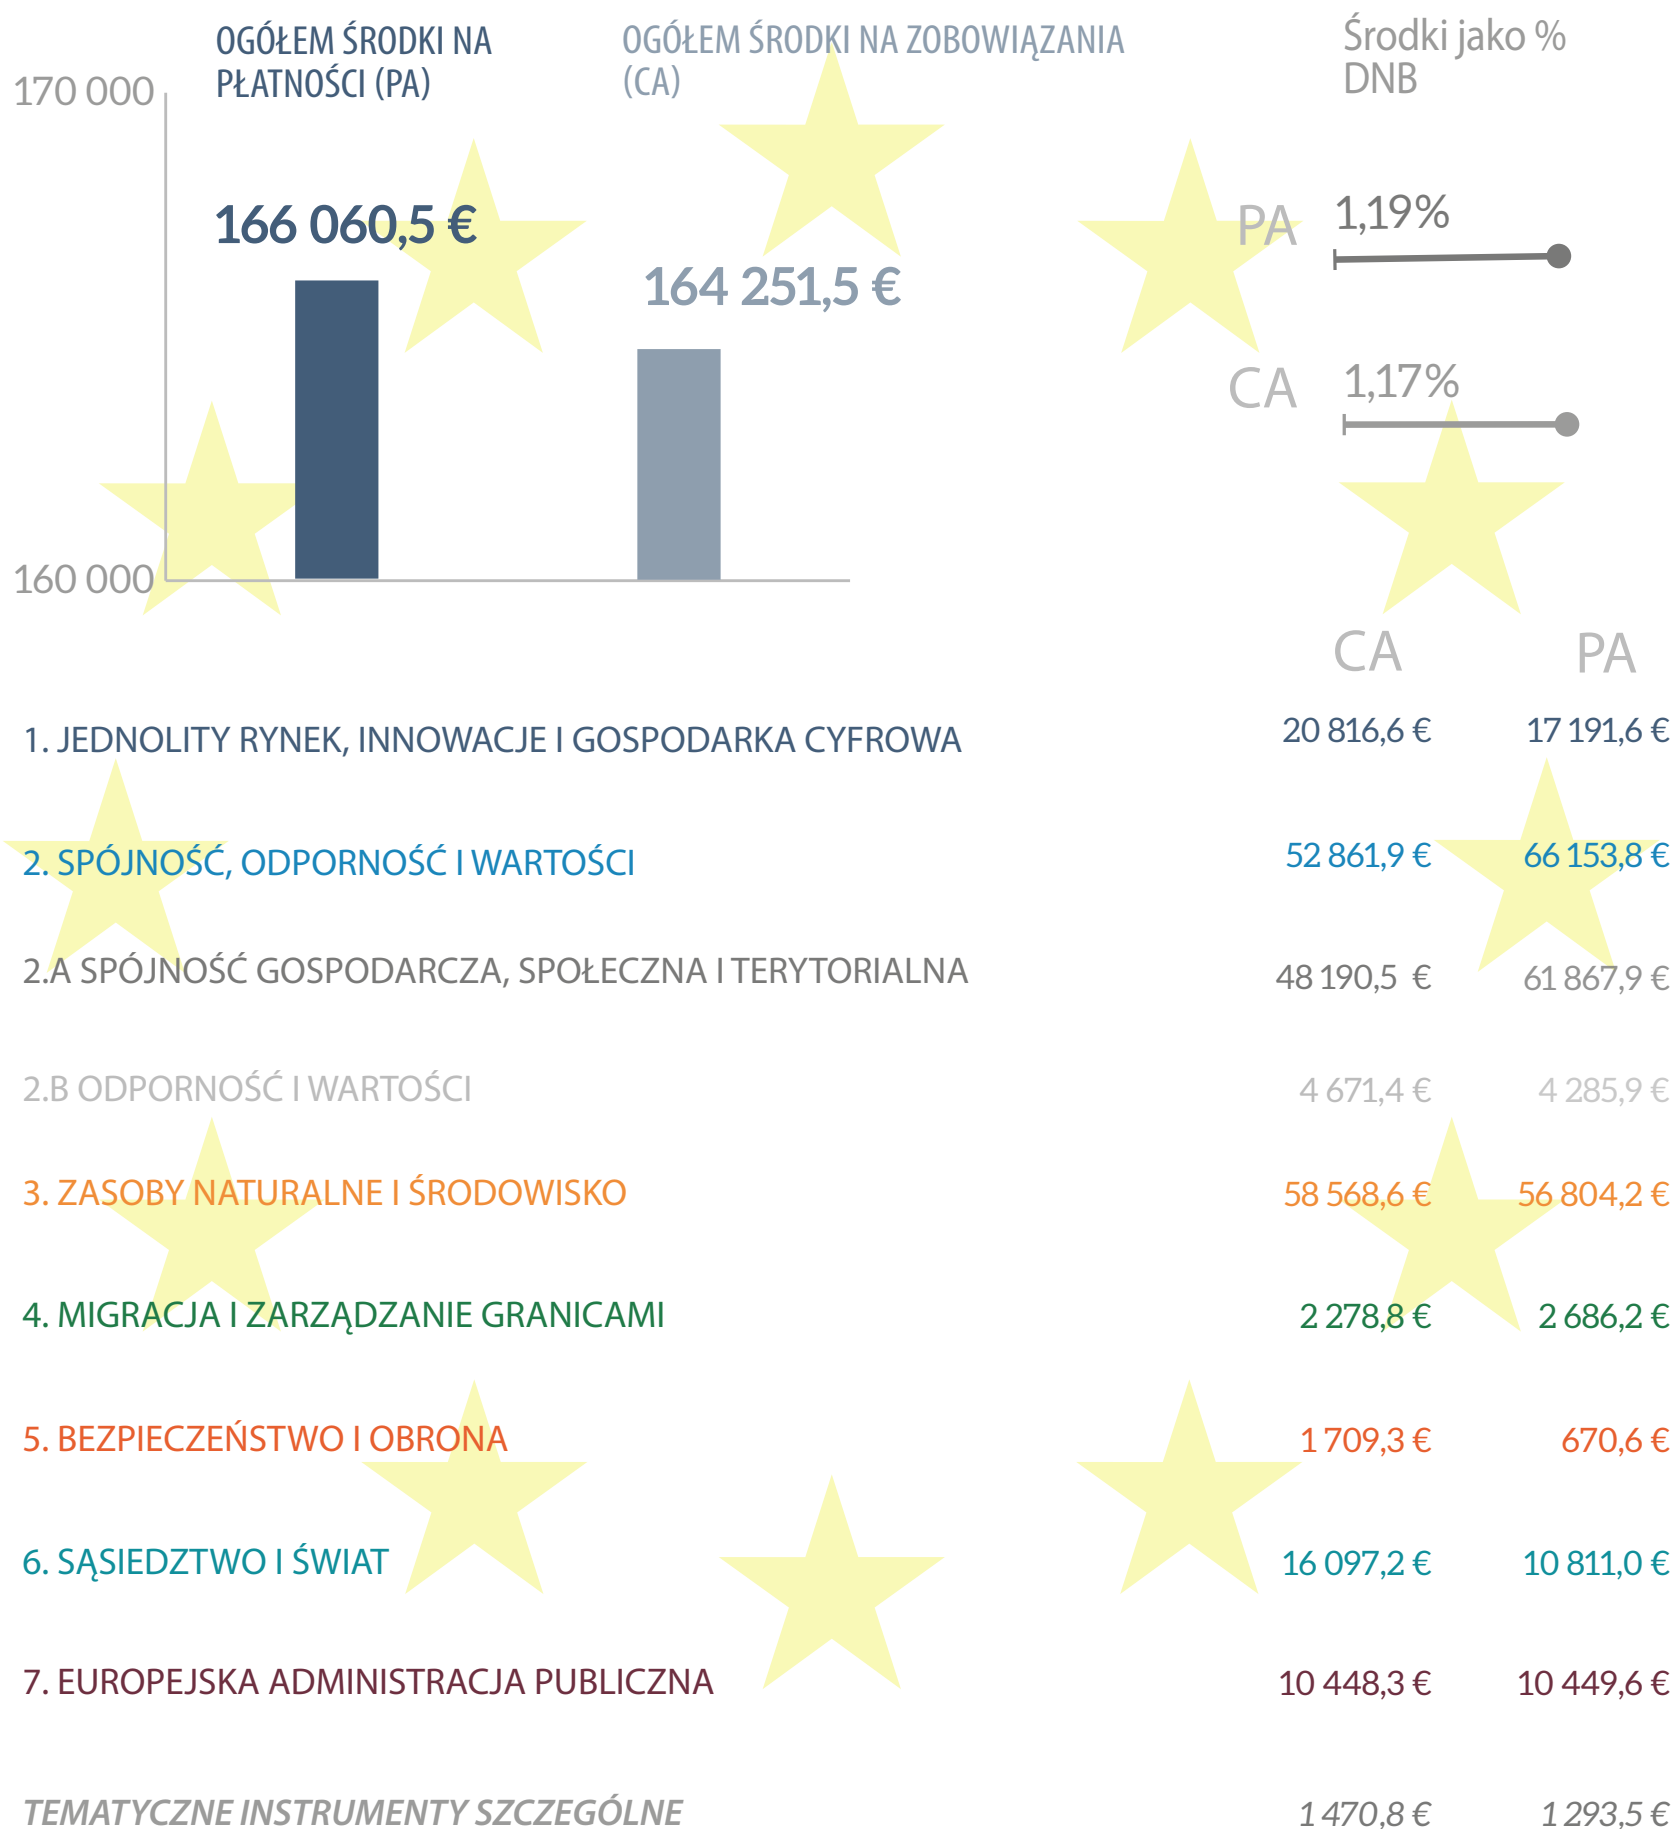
OGÓŁEM ŚRODKI NA PŁATNOŚCI (PA)

OGÓŁEM ŚRODKI NA ZOBOWIĄZANIA (CA)

Środki jako % DNB

170 000

160 000

166 060,5 €

164 251,5 €

PA 1,19%

CA 1,17%

| | CA | PA |
|---|---|---|
| 1. JEDNOLITY RYNEK, INNOWACJE I GOSPODARKA CYFROWA | 20 816,6 € | 17 191,6 € |
| 2. SPÓJNOŚĆ, ODPORNOŚĆ I WARTOŚCI | 52 861,9 € | 66 153,8 € |
| 2.A SPÓJNOŚĆ GOSPODARCZA, SPOŁECZNA I TERYTORIALNA | 48 190,5 € | 61 867,9 € |
| 2.B ODPORNOŚĆ I WARTOŚCI | 4 671,4 € | 4 285,9 € |
| 3. ZASOBY NATURALNE I ŚRODOWISKO | 58 568,6 € | 56 804,2 € |
| 4. MIGRACJA I ZARZĄDZANIE GRANICAMI | 2 278,8 € | 2 686,2 € |
| 5. BEZPIECZEŃSTWO I OBRONA | 1 709,3 € | 670,6 € |
| 6. SĄSIEDZTWO I ŚWIAT | 16 097,2 € | 10 811,0 € |
| 7. EUROPEJSKA ADMINISTRACJA PUBLICZNA | 10 448,3 € | 10 449,6 € |
| TEMATYCZNE INSTRUMENTY SZCZEGÓLNE | 1 470,8 € | 1 293,5 € |